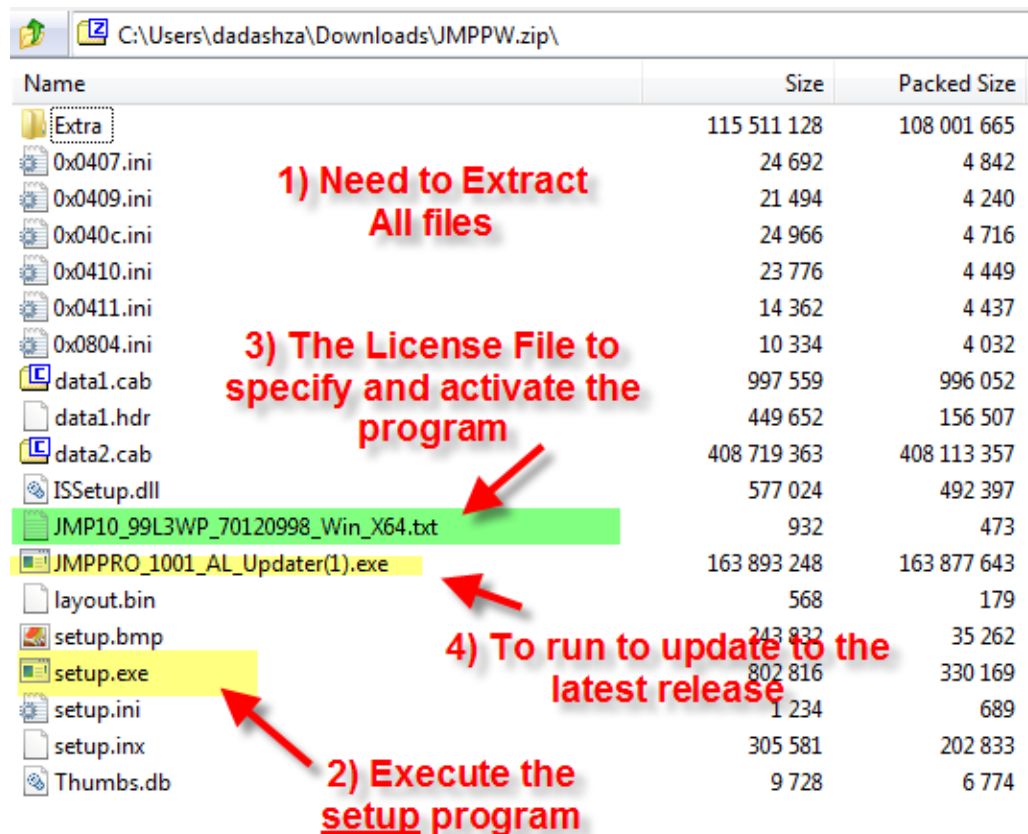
C:\Users\dadashza\Downloads\JMPPW.zip\

| Name | Size | Packed Size |
|---|---|---|
| Extra | 115 511 128 | 108 001 665 |
| 0x0407.ini | 24 692 | 4 842 |
| 0x0409.ini | 21 494 | 4 240 |
| 0x040c.ini | 24 966 | 4 716 |
| 0x0410.ini | 23 776 | 4 449 |
| 0x0411.ini | 14 362 | 4 437 |
| 0x0804.ini | 10 334 | 4 032 |
| data1.cab | 997 559 | 996 052 |
| data1.hdr | 449 652 | 156 507 |
| data2.cab | 408 719 363 | 408 113 357 |
| ISSetup.dll | 577 024 | 492 397 |
| JMP10_99L3WP_70120998_Win_X64.txt | 932 | 473 |
| JMPPRO_1001_AL_Updater(1).exe | 163 893 248 | 163 877 643 |
| layout.bin | 568 | 179 |
| setup.bmp | 243 832 | 35 262 |
| setup.exe | 802 816 | 330 169 |
| setup.ini | 1 234 | 689 |
| setup.inx | 305 581 | 202 833 |
| Thumbs.db | 9 728 | 6 774 |

1) Need to Extract All files

3) The License File to specify and activate the program

4) To run to update to the latest release

2) Execute the setup program